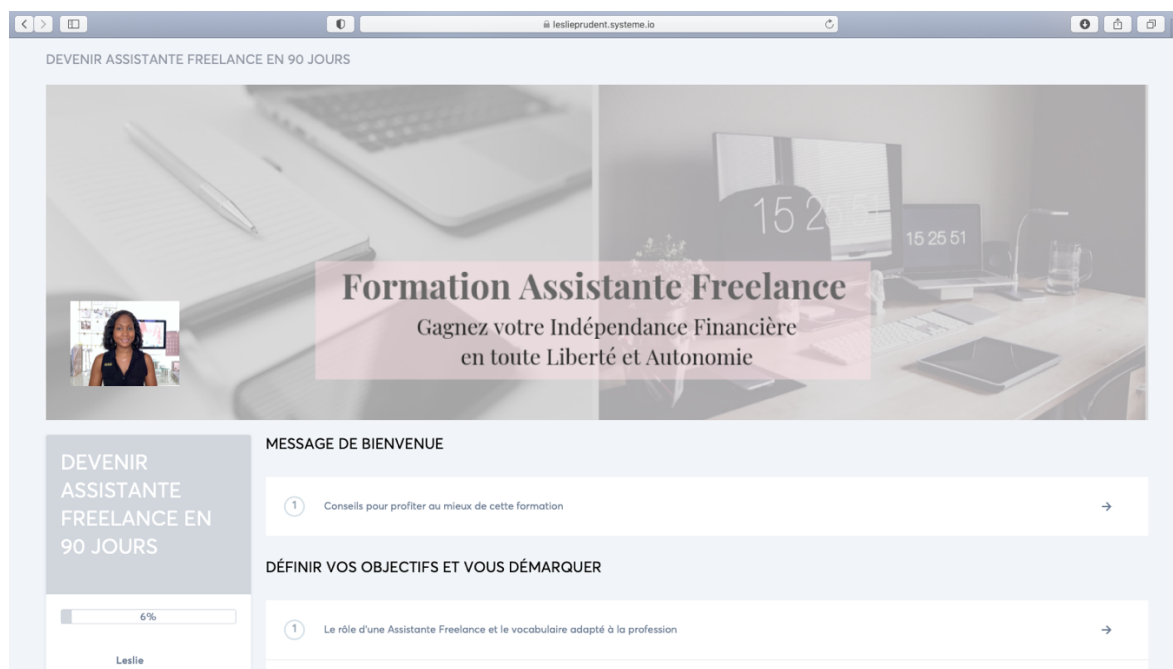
leslieprudent.systeme.io

DEVENIR ASSISTANTE FREELANCE EN 90 JOURS

15 25 51

Formation Assistante Freelance

Gagnez votre Indépendance Financière en toute Liberté et Autonomie

DEVENIR ASSISTANTE FREELANCE EN 90 JOURS

6%

Leslie

MESSAGE DE BIENVENUE

1 Conseils pour profiter au mieux de cette formation →

DÉFINIR VOS OBJECTIFS ET VOUS DÉMARQUER

1 Le rôle d'une Assistante Freelance et le vocabulaire adapté à la profession →